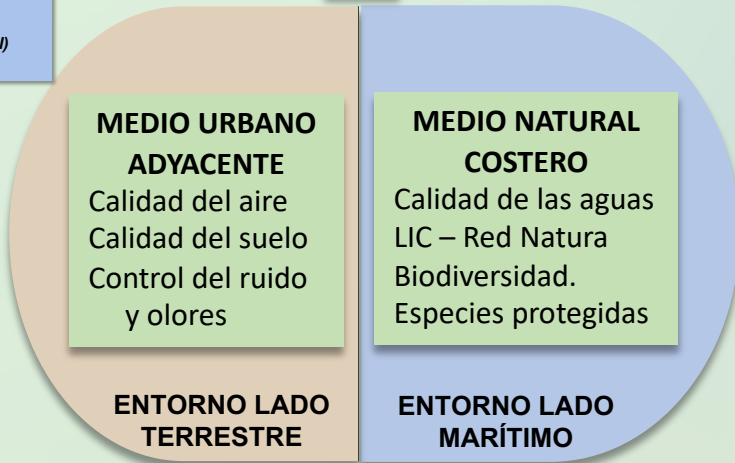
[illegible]

MEDIO URBANO ADYACENTE
Calidad del aire
Calidad del suelo
Control del ruido y olores

MEDIO NATURAL COSTERO
Calidad de las aguas
LIC – Red Natura
Biodiversidad.
Especies protegidas

ENTORNO LADO TERRESTRE

ENTORNO LADO MARÍTIMO